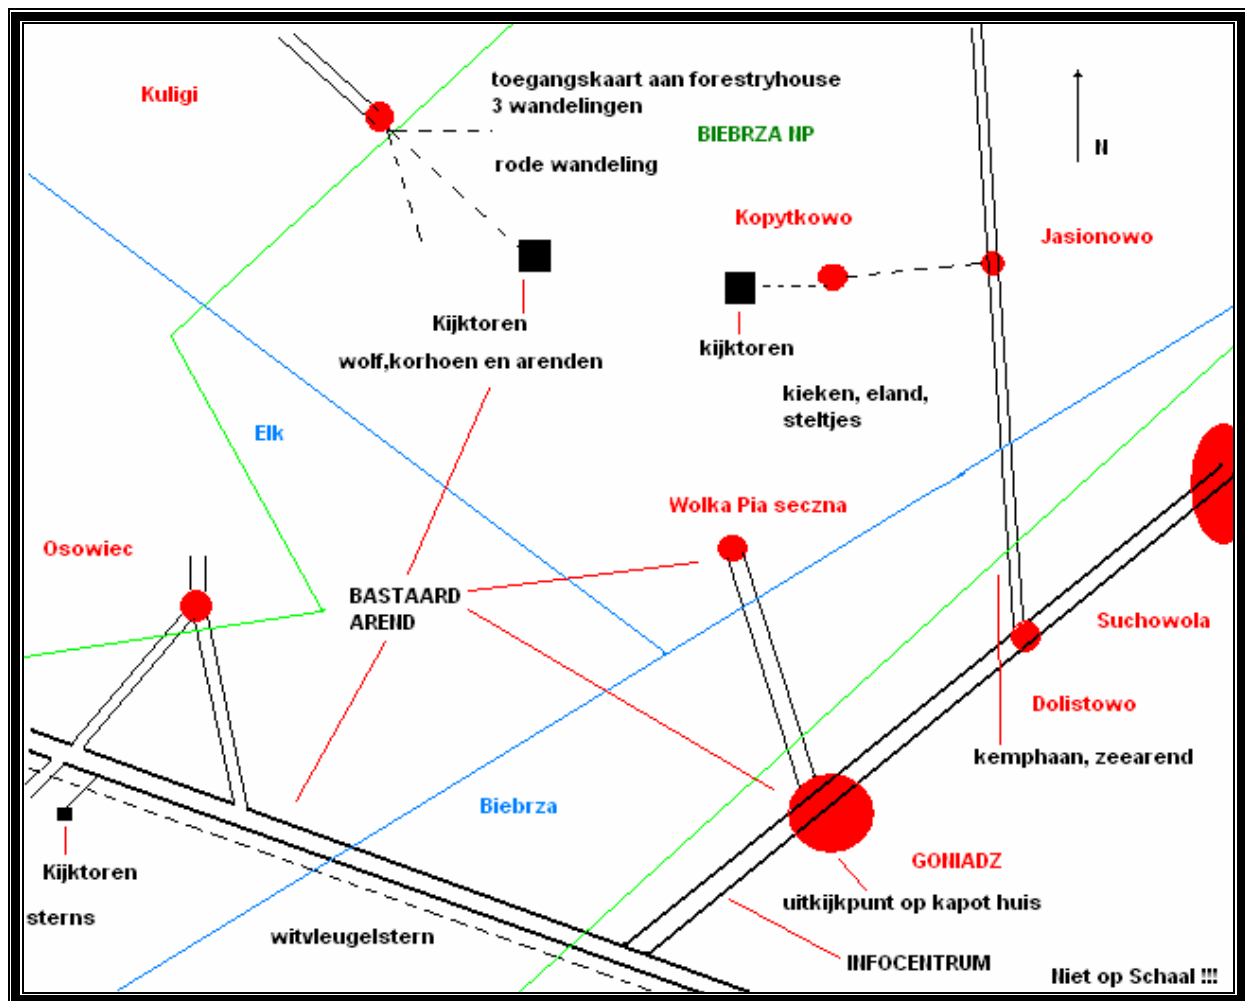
Kuligi

toegangskaart aan forestryhouse
3 wandelingen

BIEBRZA NP

N

rode wandeling

Kopytkowo

Jasionowo

Kijktoren

kijktoren

wolf,korhoen en arenden

kieken, eland, steltjes

Elk

Wolka Pia seczna

Osowiec

BASTAARD AREND

Suchowola

Dolistowo

kemphaan, zeearend

Biebrza

Kijktoren

GONIADZ

uitkijkpunt op kapot huis

sterns

witvleugelstern

INFOCENTRUM

Niet op Schaal !!!